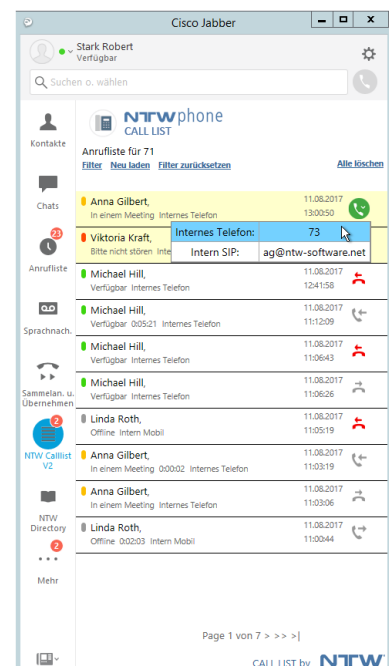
Cisco Jabber

Stark Robert
Verfügbar

Suchen o. wählen

Kontakte

Chats

23
Anrufliste

Sprachnach.

Sammelan. u. Übernehmen

2
NTW Calllist V2

NTW Directory

2
Mehr

NTWphone
CALL LIST

Anrufliste für 71
Filter Neu laden Filter zurücksetzen Alle löschen

Anna Gilbert,
In einem Meeting Internes Telefon
11.08.2017 13:00:50

Viktoria Kraft,
Bitte nicht stören Inte

| Internes Telefon: | 73 |
|---|---|
| Intern SIP: | ag@ntw-software.net |

Michael Hill,
Verfügbar Internes Telefon
11.08.2017 12:41:58

Michael Hill,
Verfügbar 0:05:21 Internes Telefon
11.08.2017 11:12:09

Michael Hill,
Verfügbar Internes Telefon
11.08.2017 11:06:43

Michael Hill,
Verfügbar Internes Telefon
11.08.2017 11:06:26

Linda Roth,
Offline Intern Mobil
11.08.2017 11:05:19

Anna Gilbert,
In einem Meeting 0:00:02 Internes Telefon
11.08.2017 11:03:19

Anna Gilbert,
In einem Meeting Internes Telefon
11.08.2017 11:03:06

Linda Roth,
Offline 0:02:03 Intern Mobil
11.08.2017 11:00:44

Page 1 von 7 > >> >|

CALL LIST by NTW